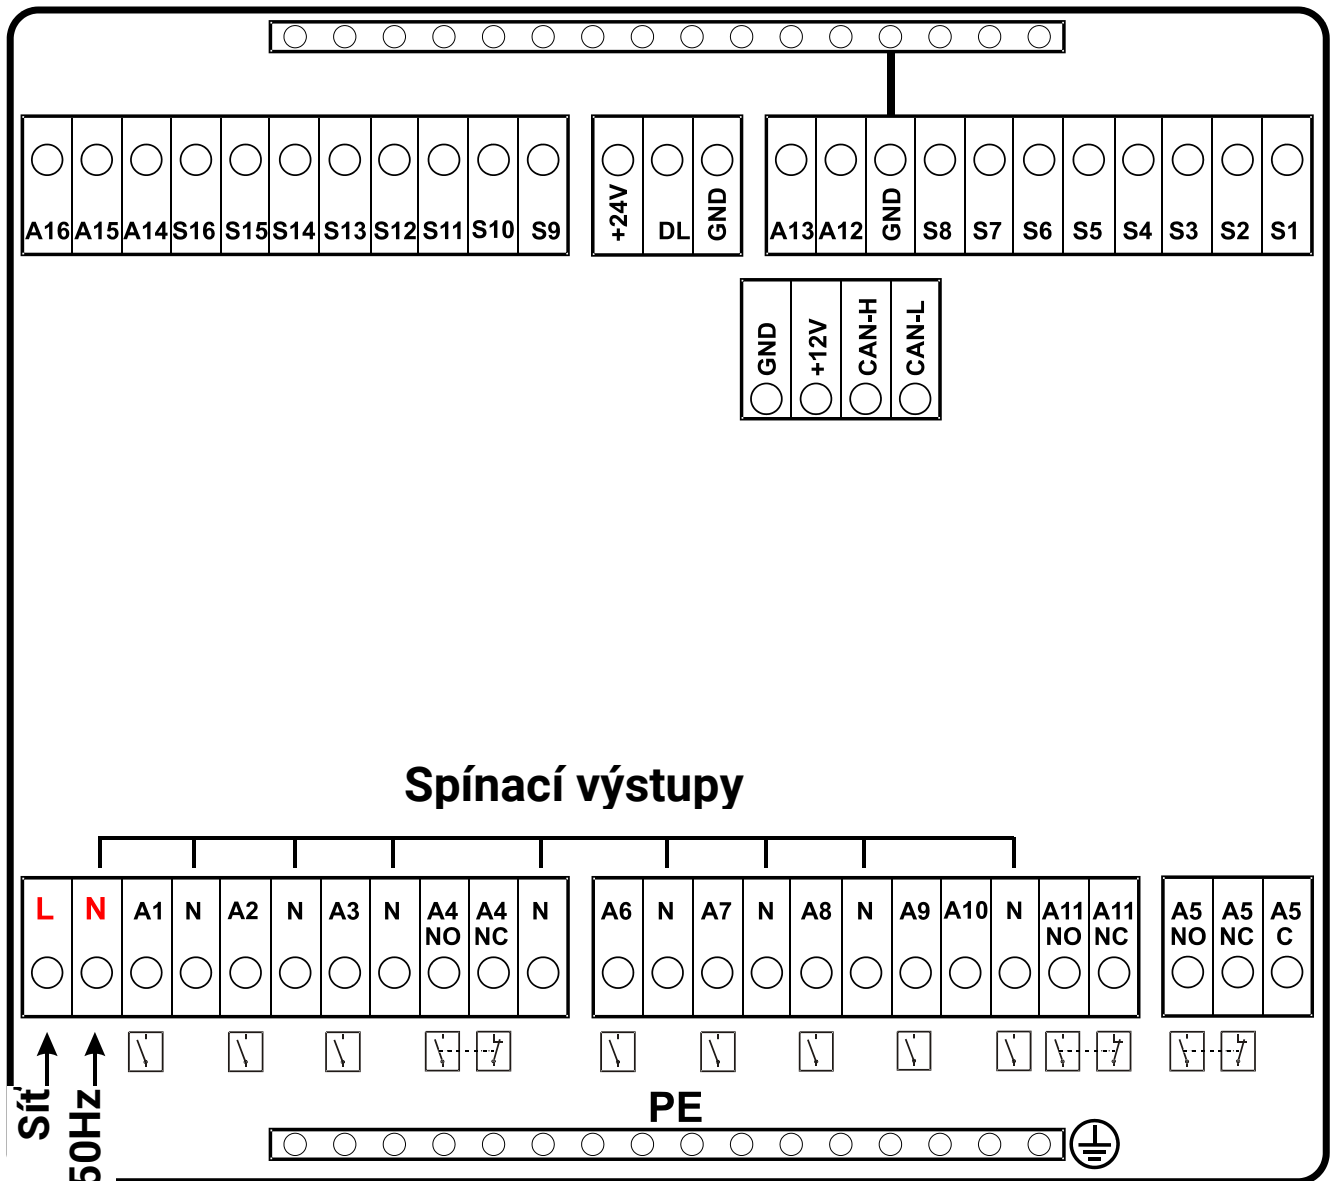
A16 A15 A14 S16 S15 S14 S13 S12 S11 S10 S9

+24V DL GND

A13 A12 GND S8 S7 S6 S5 S4 S3 S2 S1

GND +12V CAN-H CAN-L

Spínací výstupy

L N A1 N A2 N A3 N A4 NO A4 NC N

A6 N A7 N A8 N A9 A10 N A11 NO A11 NC

A5 NO A5 NC A5 C

Síť

50Hz

PE